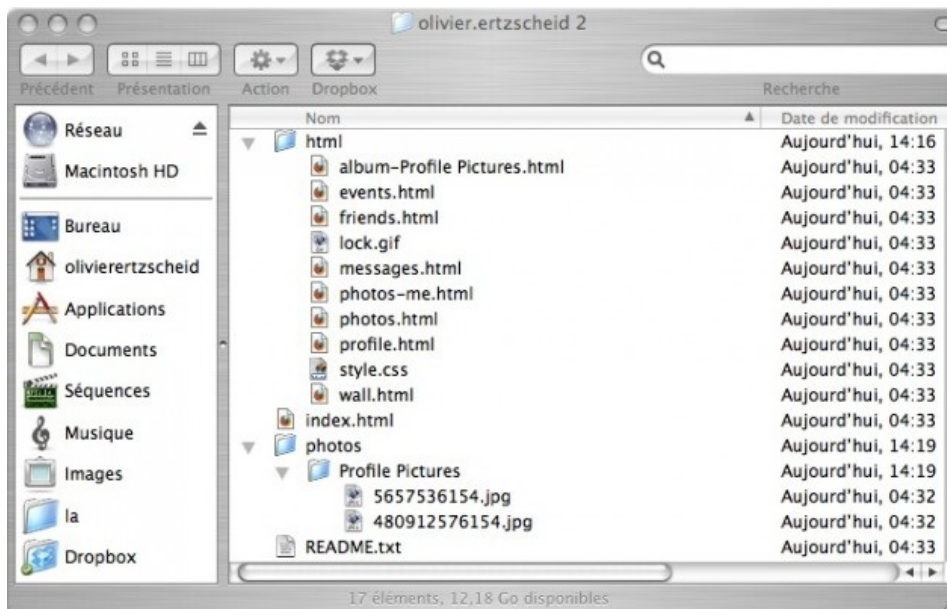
olivier.ertzscheid 2

Précédent Présentation Action Dropbox Recherche

Réseau
Macintosh HD
Bureau
olivierertzscheid
Applications
Documents
Séquences
Musique
Images
la
Dropbox

| Nom | Date de modification |
|---|---|
| html | Aujourd'hui, 14:16 |
| album-Profile Pictures.html | Aujourd'hui, 04:33 |
| events.html | Aujourd'hui, 04:33 |
| friends.html | Aujourd'hui, 04:33 |
| lock.gif | Aujourd'hui, 04:33 |
| messages.html | Aujourd'hui, 04:33 |
| photos-me.html | Aujourd'hui, 04:33 |
| photos.html | Aujourd'hui, 04:33 |
| profile.html | Aujourd'hui, 04:33 |
| style.css | Aujourd'hui, 04:33 |
| wall.html | Aujourd'hui, 04:33 |
| index.html | Aujourd'hui, 04:33 |
| photos | Aujourd'hui, 14:19 |
| Profile Pictures | Aujourd'hui, 14:19 |
| 5657536154.jpg | Aujourd'hui, 04:32 |
| 480912576154.jpg | Aujourd'hui, 04:32 |
| README.txt | Aujourd'hui, 04:33 |

17 éléments, 12,18 Go disponibles